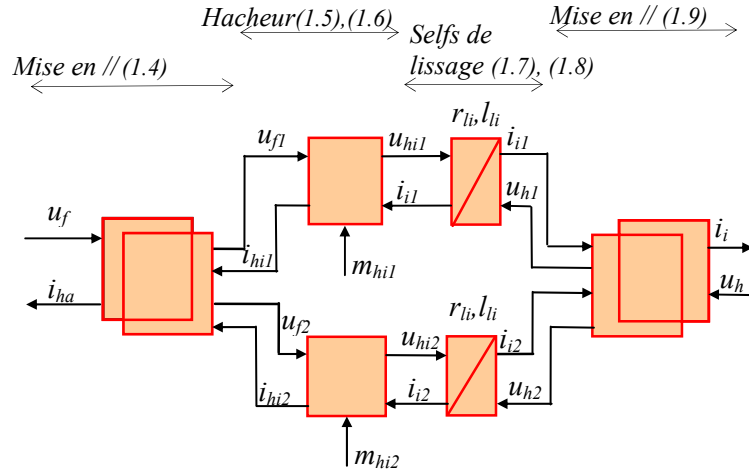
Hacheur(1.5),(1.6)

Mise en // (1.9)

Selfs de lissage (1.7), (1.8)

Mise en // (1.4)

$r_{li}, l_{li}$

$u_{f1}$

$u_{hi1}$

$i_{i1}$

$i_{i1}$

$u_{h1}$

$u_f$

$i_{hi1}$

$i_i$

$i_{ha}$

$m_{hi1}$

$u_h$

$r_{li}, l_{li}$

$u_{f2}$

$u_{hi2}$

$i_{i2}$

$i_{i2}$

$i_{hi2}$

$u_{h2}$

$m_{hi2}$